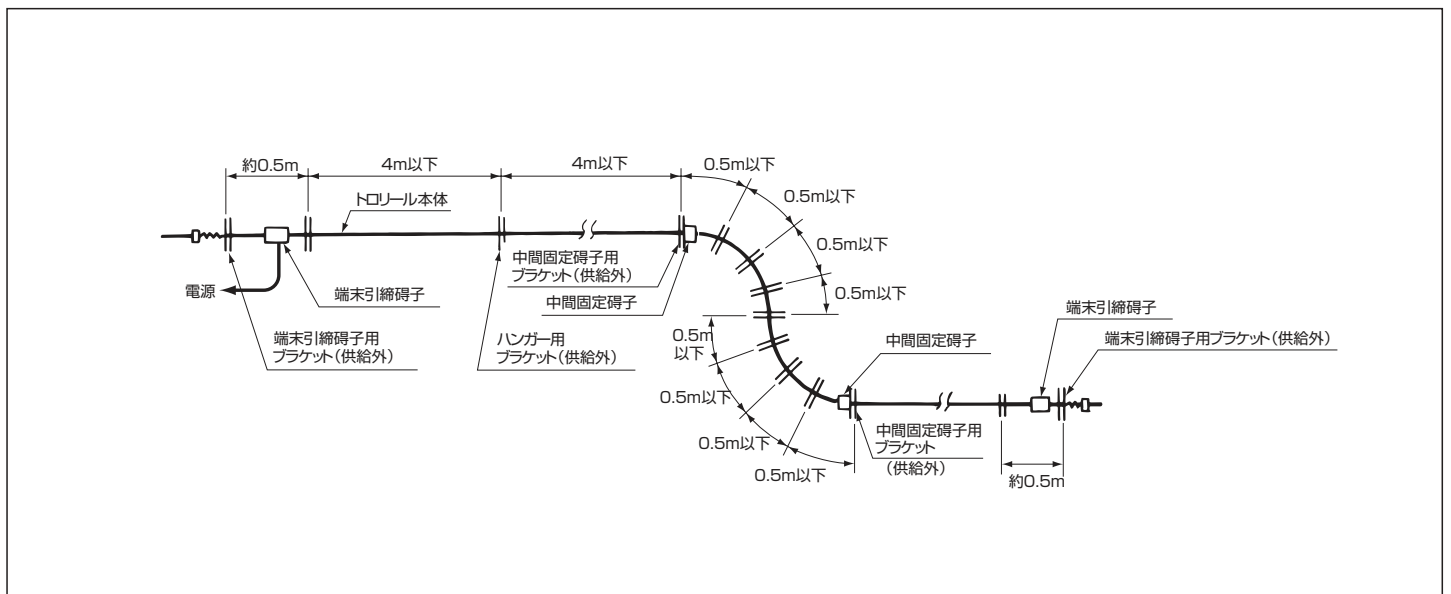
約0.5m
4m以下
4m以下
0.5m以下
0.5m以下
0.5m以下
0.5m以下
トロリール本体
中間固定碍子用
ブラケット(供給外)
中間固定碍子
電源
端末引締碍子
端末引締碍子用
ブラケット(供給外)
ハンガー用
ブラケット(供給外)
0.5m
以下
0.5m以下
0.5m以下
0.5m以下
中間固定碍子
中間固定碍子用
ブラケット
(供給外)
端末引締碍子
端末引締碍子用ブラケット(供給外)
約0.5m